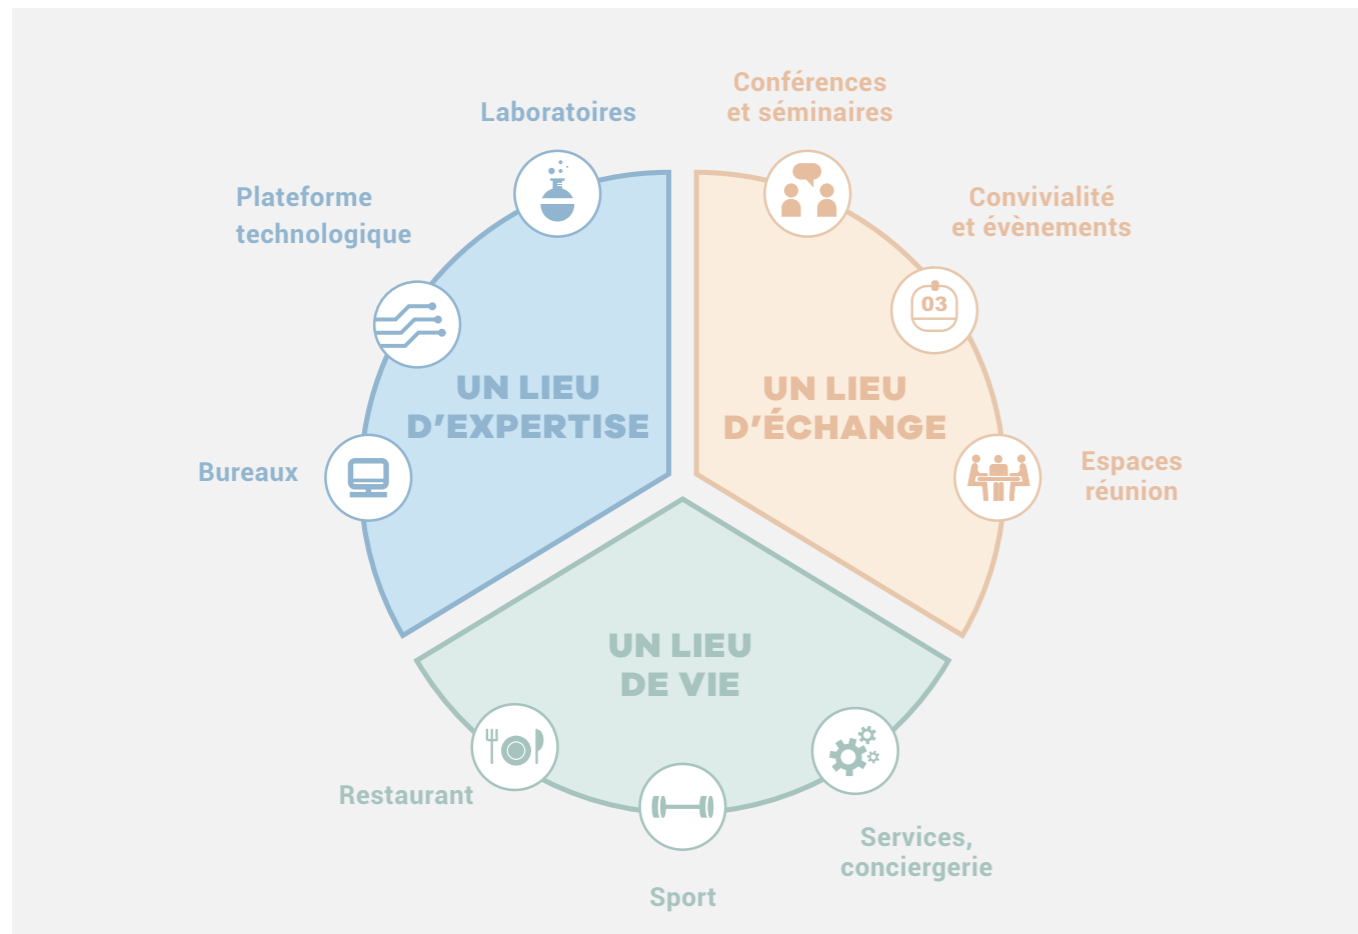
Laboratoires

Conférences et séminaires

Plateforme technologique

Convivialité et évènements

03

UN LIEU D'EXPERTISE

UN LIEU D'ÉCHANGE

Bureaux

Espaces réunion

UN LIEU DE VIE

Restaurant

Services, conciergerie

Sport